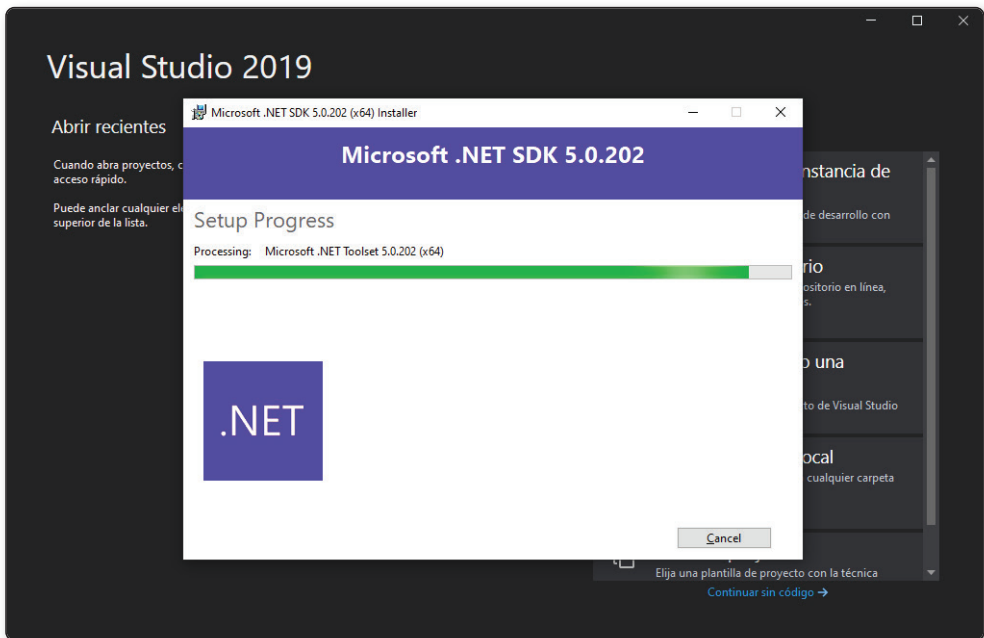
Visual Studio 2019

Abrir recientes

Cuando abra proyectos, c
acceso rápido.

Puede anclar cualquier el
superior de la lista.

Microsoft .NET SDK 5.0.202 (x64) Installer

Microsoft .NET SDK 5.0.202

Setup Progress

Processing: Microsoft .NET Toolset 5.0.202 (x64)

.NET

Cancel

nstancia de
de desarrollo con

rio
ositorio en línea,
s.

o una
to de Visual Studio

ocal
cualquier carpeta

Elija una plantilla de proyecto con la técnica

Continuar sin código →